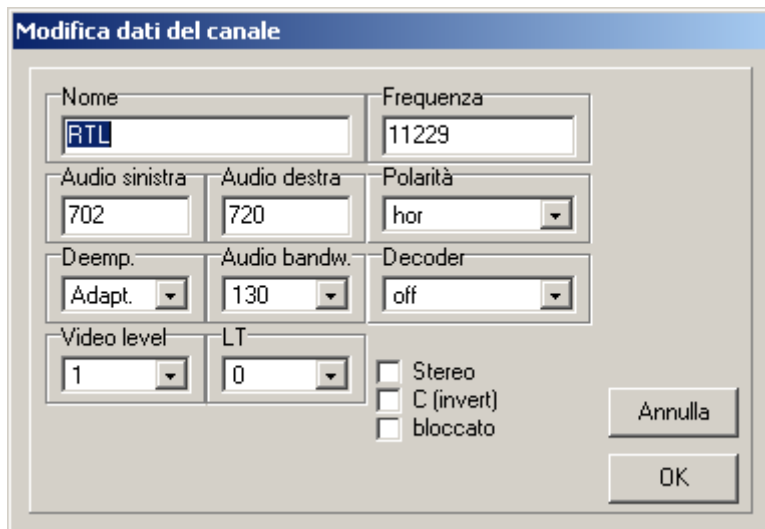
Modifica dati del canale

Nome
RTL

Frequenza
11229

Audio sinistra
702

Audio destra
720

Polarità
hor

Deemp.
Adapt.

Audio bandw.
130

Decoder
off

Video level
1

LT
0

Stereo
C (invert)
bloccato

Annulla

OK